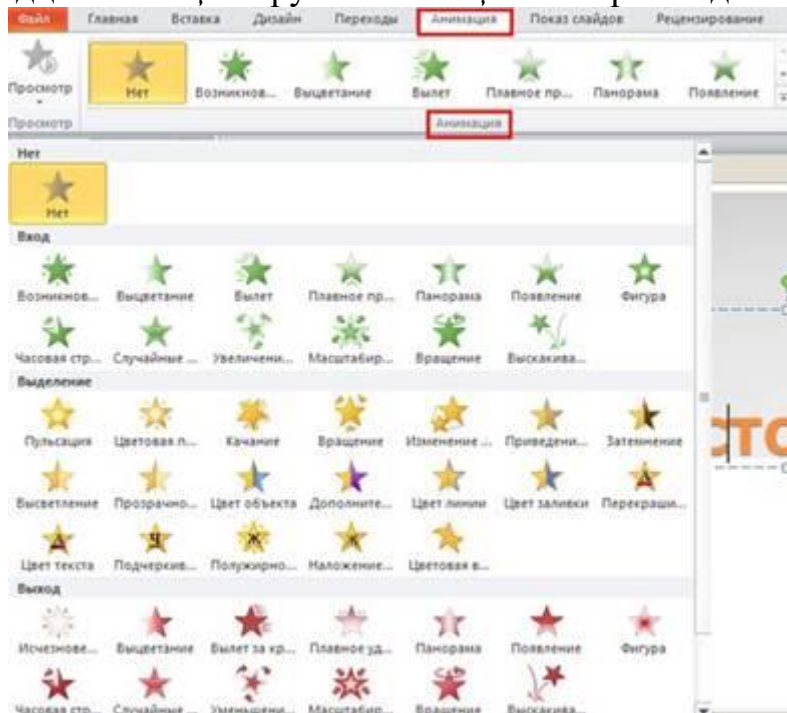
Файл Главная Вставка Дизайн Переходы Анимация Показ слайдов Рецензирование

Просмотр Нет Возникнов... Выцветание Вылет Плавное пр... Панорама Появление

Просмотр Анимация

Нет

Нет

Вход

Возникнов... Выцветание Вылет Плавное пр... Панорама Появление Фигура

Часовая стр... Случайные ... Увеличени... Масштабир... Вращение Выскакива...

Выделение

Пульсация Цветовая п... Качание Вращение Изменение ... Приведени... Затемнение

Высветление Прозрачно... Цвет объекта Дополните... Цвет линии Цвет заливки Перекраши...

Цвет текста Подчеркив... Полужирно... Наложение... Цветовая в...

Выход

Исчезнове... Выцветание Вылет за кр... Плавное уд... Панорама Появление Фигура

Часовая стр... Случайные ... Уменьшени... Масштабир... Вращение Выскакива...

СТО